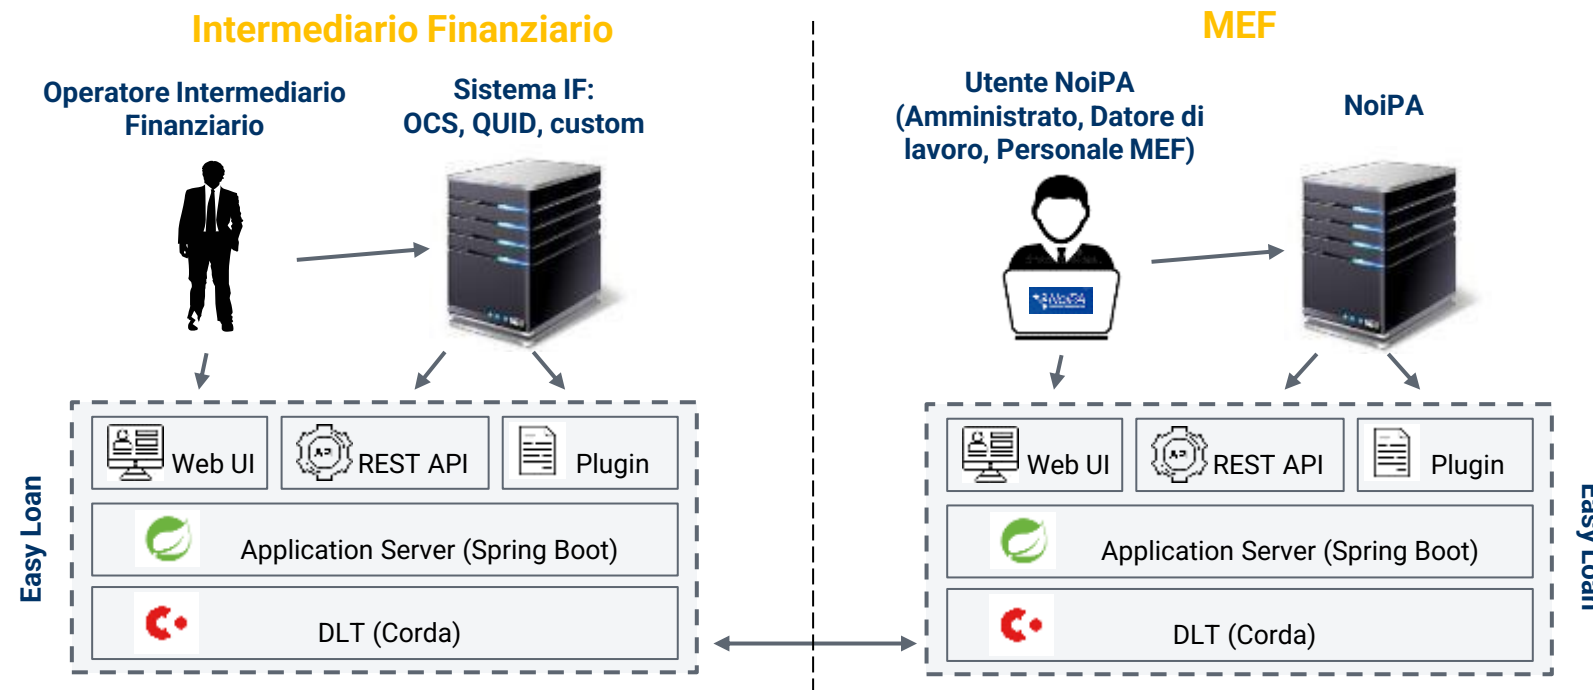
Intermediario Finanziario

Operatore Intermediario Finanziario

Sistema IF: OCS, QUID, custom

Easy Loan

Web UI

REST API

Plugin

Application Server (Spring Boot)

DLT (Corda)

MEF

Utente NoiPA (Amministrato, Datore di lavoro, Personale MEF)

NoiPA

NoiPA

Web UI

REST API

Plugin

Application Server (Spring Boot)

DLT (Corda)

Easy Loan